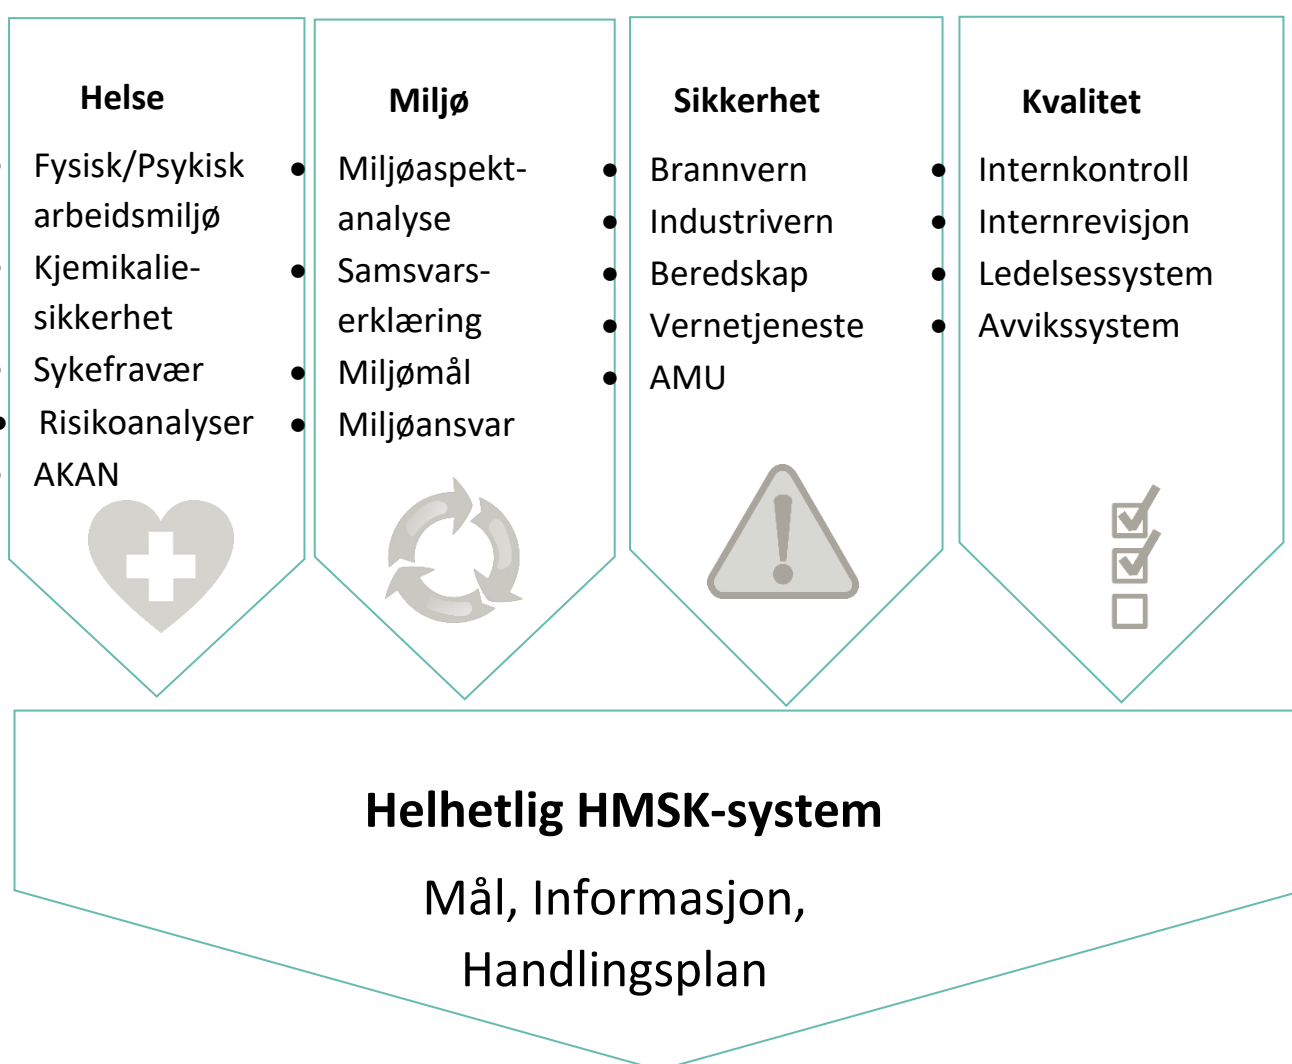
Helse

- Fysisk/Psykisk arbeidsmiljø
- Kjemikaliesikkerhet
- Sykefravær
- Risikoanalyser
- AKAN

Miljø

- Miljøaspektanalyse
- Samsvarserklæring
- Miljømål
- Miljøansvar

Sikkerhet

- Brannvern
- Industrivern
- Beredskap
- Vernetjeneste
- AMU

Kvalitet

- Internkontroll
- Internrevisjon
- Ledelsessystem
- Avvikssystem

Helhetlig HMSK-system

Mål, Informasjon, Handlingsplan